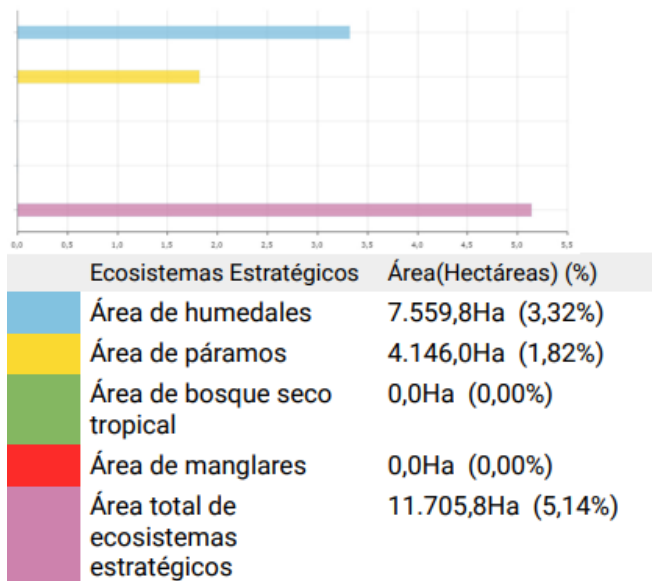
0,0 0,5 1,0 1,5 2,0 2,5 3,0 3,5 4,0 4,5 5,0 5,5

| | Ecosistemas Estratégicos | Área(Hectáreas) (%) |
|---|---|---|
| | Área de humedales | 7.559,8Ha (3,32%) |
| | Área de páramos | 4.146,0Ha (1,82%) |
| | Área de bosque seco tropical | 0,0Ha (0,00%) |
| | Área de manglares | 0,0Ha (0,00%) |
| | Área total de ecosistemas estratégicos | 11.705,8Ha (5,14%) |